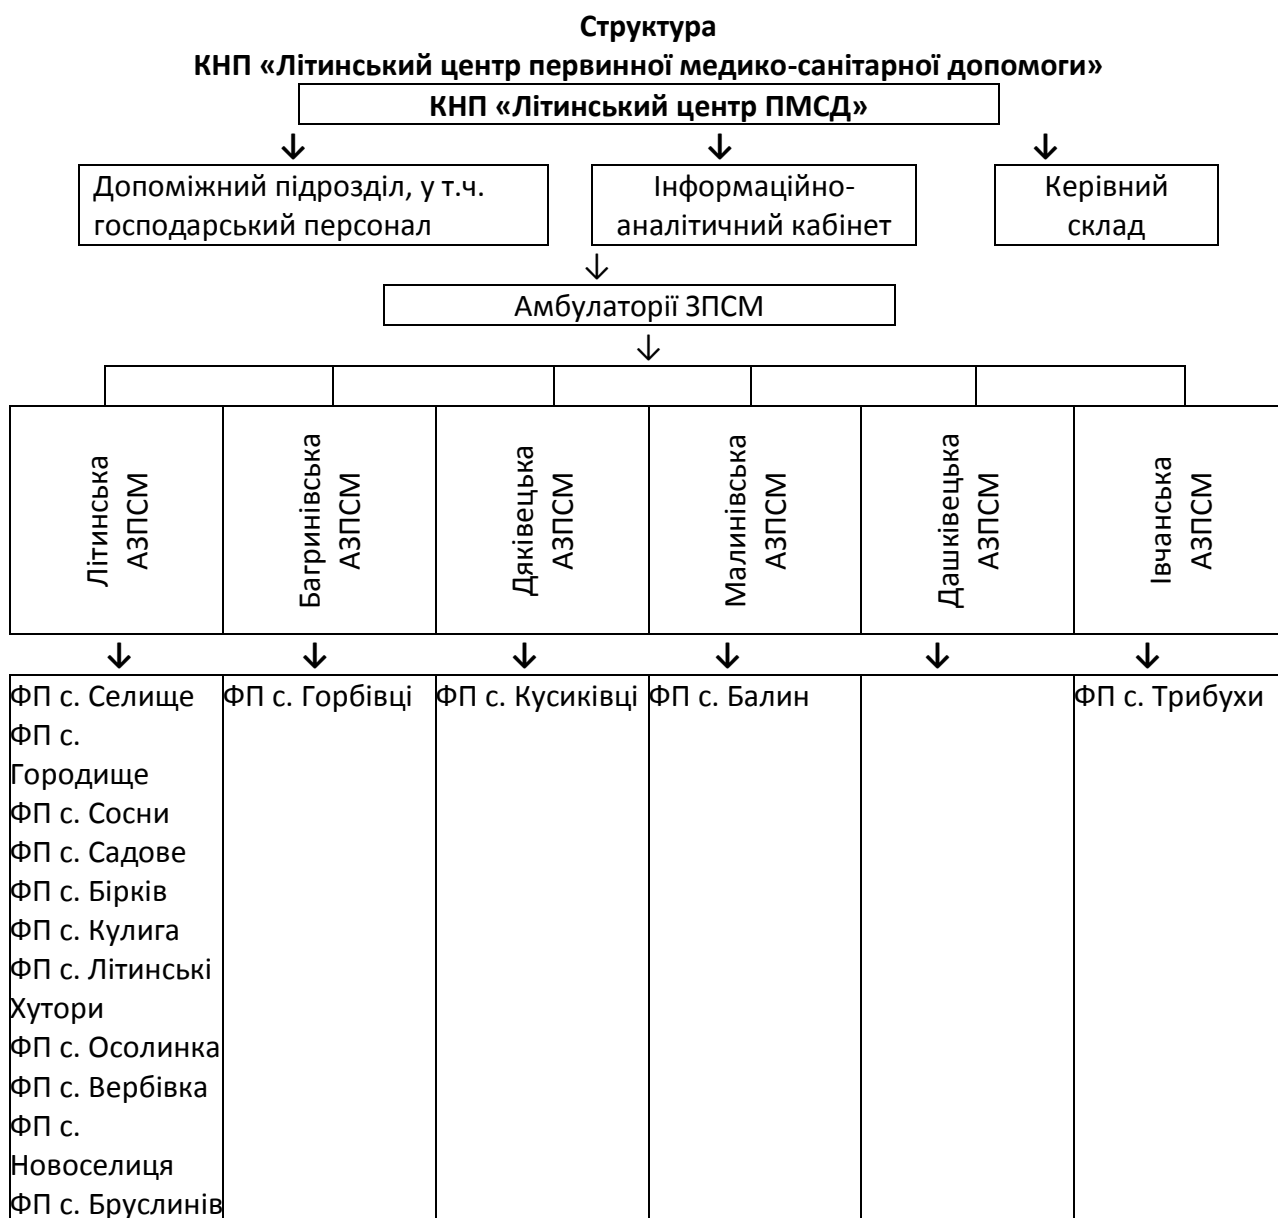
**Структура**
**КНП «Літинський центр первинної медико-санітарної допомоги»**

**КНП «Літинський центр ПМСД»**

Допоміжний підрозділ, у т.ч. господарський персонал

Інформаційно-аналітичний кабінет

Керівний склад

Амбулаторії ЗПСМ

| Літинська АЗПСМ | Багринівська АЗПСМ | Дяківецька АЗПСМ | Малинівська АЗПСМ | Дашківецька АЗПСМ | Івчанська АЗПСМ |
|---|---|---|---|---|---|
| ФП с. Селище<br>ФП с. Городище<br>ФП с. Сосни<br>ФП с. Садове<br>ФП с. Бірків<br>ФП с. Кулига<br>ФП с. Літинські Хутори<br>ФП с. Осолинка<br>ФП с. Вербівка<br>ФП с. Новоселиця<br>ФП с. Бруслинів | ФП с. Горбівці | ФП с. Кусиківці | ФП с. Балин | | ФП с. Трибухи |